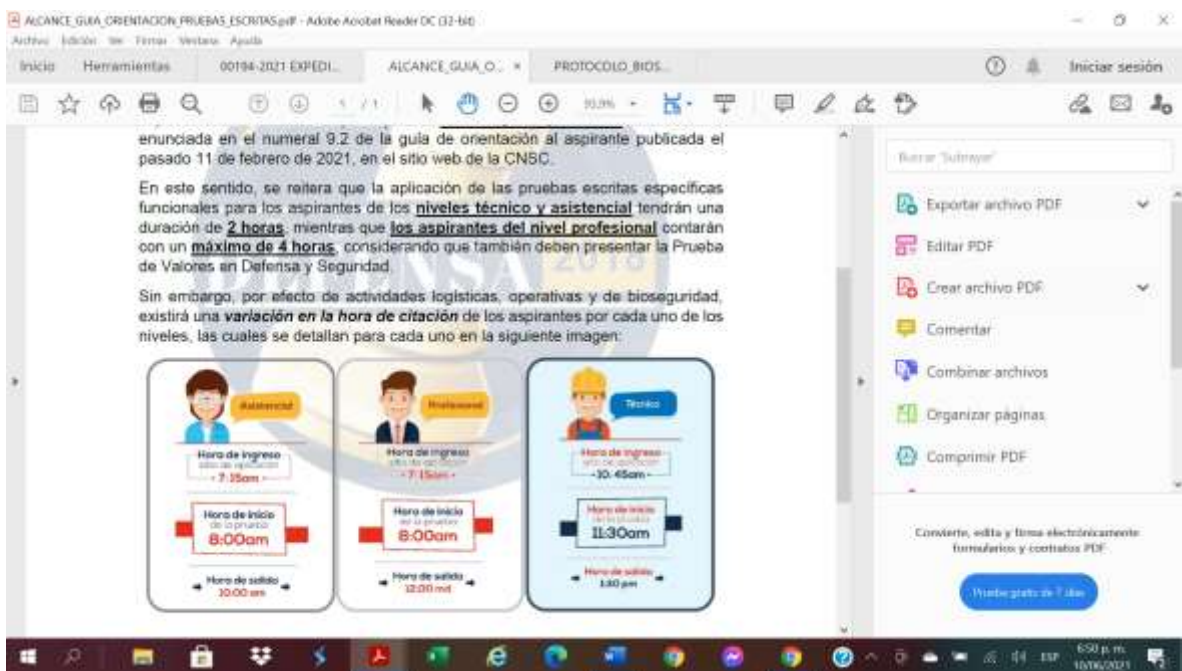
ALCANCE_GUIA_ORIENTACION_PRUEBAS_ESCRITAS.pdf - Adobe Acrobat Reader DC (32-bit)
Archivo Edición Ver Firmar Ventana Ayuda

Inicio Herramientas 00194-2021 EXPEDI... ALCANCE_GUIA_O... × PROTOCOLO_BIOS... Iniciar sesión

1 / 11 90,9%

enunciada en el numeral 9.2 de la guía de orientación al aspirante publicada el pasado 11 de febrero de 2021, en el sitio web de la CNSC.

En este sentido, se reitera que la aplicación de las pruebas escritas específicas funcionales para los aspirantes de los **niveles técnico y asistencial** tendrán una duración de **2 horas**, mientras que **los aspirantes del nivel profesional** contarán con un **máximo de 4 horas**, considerando que también deben presentar la Prueba de Valores en Defensa y Seguridad.

Sin embargo, por efecto de actividades logísticas, operativas y de bioseguridad, existirá una ***variación en la hora de citación*** de los aspirantes por cada uno de los niveles, las cuales se detallan para cada uno en la siguiente imagen:

Asistencial
Hora de ingreso
sitio de aplicación
- 7:15am -
Hora de inicio
de la prueba
8:00am
Hora de salida
10:00 am

Profesional
Hora de ingreso
sitio de aplicación
- 7:15am -
Hora de inicio
de la prueba
8:00am
Hora de salida
12:00 md

Técnico
Hora de ingreso
sitio de aplicación
- 10:45am -
Hora de inicio
de la prueba
11:30am
Hora de salida
1:30 pm

Buscar "Subrayar"
Exportar archivo PDF
Editar PDF
Crear archivo PDF
Comentar
Combinar archivos
Organizar páginas
Comprimir PDF

Convierte, edita y firma electrónicamente formularios y contratos PDF
Prueba gratis de 7 días

6:50 p. m.
10/06/2021
ESP